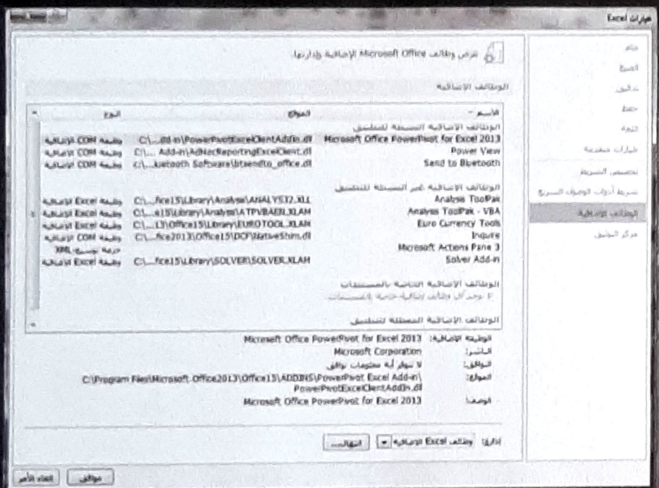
خيارات Excel

عام
الصيغ
تدقيق
حفظ
اللغة
خيارات متقدمة
تخصيص الشريط
شريط أدوات الوصول السريع
الوظائف الإضافية
مركز التوثيق

عرض وظائف Microsoft Office الإضافية وإدارتها.

الوظائف الإضافية

| الاسم | الموقع | النوع |
|---|---|---|
| الوظائف الإضافية النشطة للتطبيق | | |
| Microsoft Office PowerPivot for Excel 2013 | C:\...dd-in\PowerPivotExcelClientAddIn.dll | وظيفة COM الإضافية |
| Power View | C:\... Add-in\AdHocReportingExcelClient.dll | وظيفة COM الإضافية |
| Send to Bluetooth | C:\...luetooth Software\btsendto_office.dll | وظيفة COM الإضافية |
| الوظائف الإضافية غير النشطة للتطبيق | | |
| Analysis ToolPak | C:\...fice15\Library\Analysis\ANALYS32.XLL | وظيفة Excel الإضافية |
| Analysis ToolPak - VBA | C:\...e15\Library\Analysis\ATPVBAEN.XLAM | وظيفة Excel الإضافية |
| Euro Currency Tools | C:\...13\Office15\Library\EUROTOOL.XLAM | وظيفة Excel الإضافية |
| Inquire | C:\...fice2013\Office15\DCF\NativeShim.dll | وظيفة COM الإضافية |
| Microsoft Actions Pane 3 | | حزمة توسيع XML |
| Solver Add-in | C:\...fice15\Library\SOLVER\SOLVER.XLAM | وظيفة Excel الإضافية |
| الوظائف الإضافية الخاصة بالمستندات | | |
| لا توجد أي وظائف إضافية خاصة بالمستندات | | |
| الوظائف الإضافية المعطلة للتطبيق | | |

الوظيفة الإضافية: Microsoft Office PowerPivot for Excel 2013
الناشر: Microsoft Corporation
التوافق: لا تتوفر أية معلومات توافق
الموقع: C:\Program Files\Microsoft Office2013\Office15\ADDINS\PowerPivot Excel Add-in\PowerPivotExcelClientAddIn.dll
الوصف: Microsoft Office PowerPivot for Excel 2013

إدارة: وظائف Excel الإضافية ▾ انتقال...

موافق إلغاء الأمر